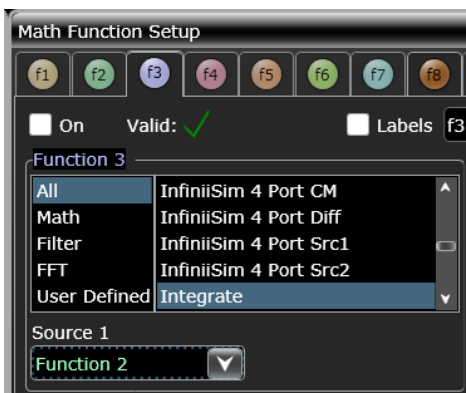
Math Function Setup

f1 f2 f3 f4 f5 f6 f7 f8

On Valid: ✓ Labels f3

Function 3

All
Math
Filter
FFT
User Defined

InfiniiSim 4 Port CM
InfiniiSim 4 Port Diff
InfiniiSim 4 Port Src1
InfiniiSim 4 Port Src2
Integrate

Source 1

Function 2